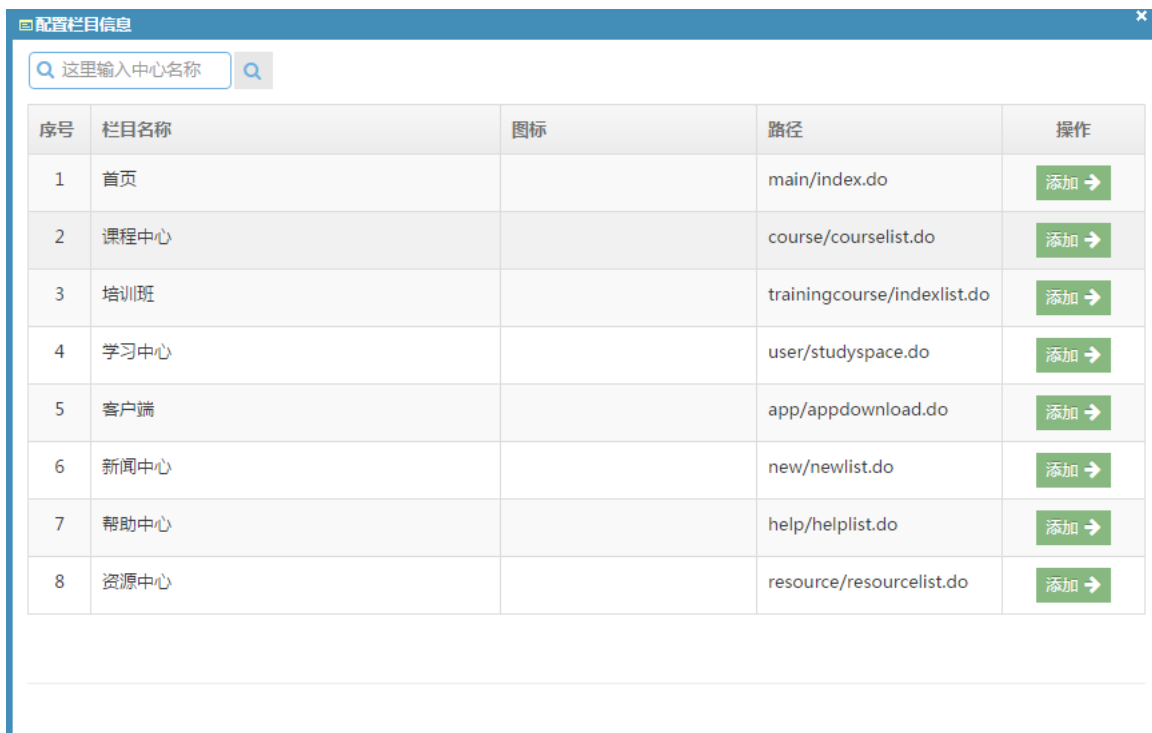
配置栏目信息

×

这里输入中心名称

| 序号 | 栏目名称 | 图标 | 路径 | 操作 |
|---|---|---|---|---|
| 1 | 首页 | | main/index.do | 添加 |
| 2 | 课程中心 | | course/courselist.do | 添加 |
| 3 | 培训班 | | trainingcourse/indexlist.do | 添加 |
| 4 | 学习中心 | | user/studyspace.do | 添加 |
| 5 | 客户端 | | app/appdownload.do | 添加 |
| 6 | 新闻中心 | | new/newlist.do | 添加 |
| 7 | 帮助中心 | | help/helplist.do | 添加 |
| 8 | 资源中心 | | resource/resourcelist.do | 添加 |